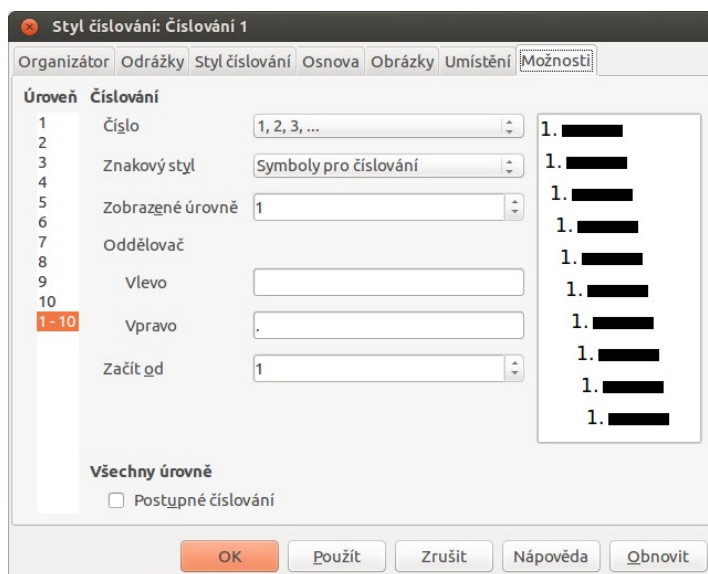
Styl číslování: Číslování 1

Organizátor | Odrážky | Styl číslování | Osnova | Obrázky | Umístění | Možnosti

Úroveň
1
2
3
4
5
6
7
8
9
10
1 - 10

Číslování

Číslo 1, 2, 3, ...

Znakový styl Symboly pro číslování

Zobrazené úrovně 1

Oddělovač

Vlevo

Vpravo .

Začít od 1

1.
1.
1.
1.
1.
1.
1.
1.
1.
1.

Všechny úrovně

Postupné číslování

OK | Použít | Zrušit | Nápověda | Obnovit